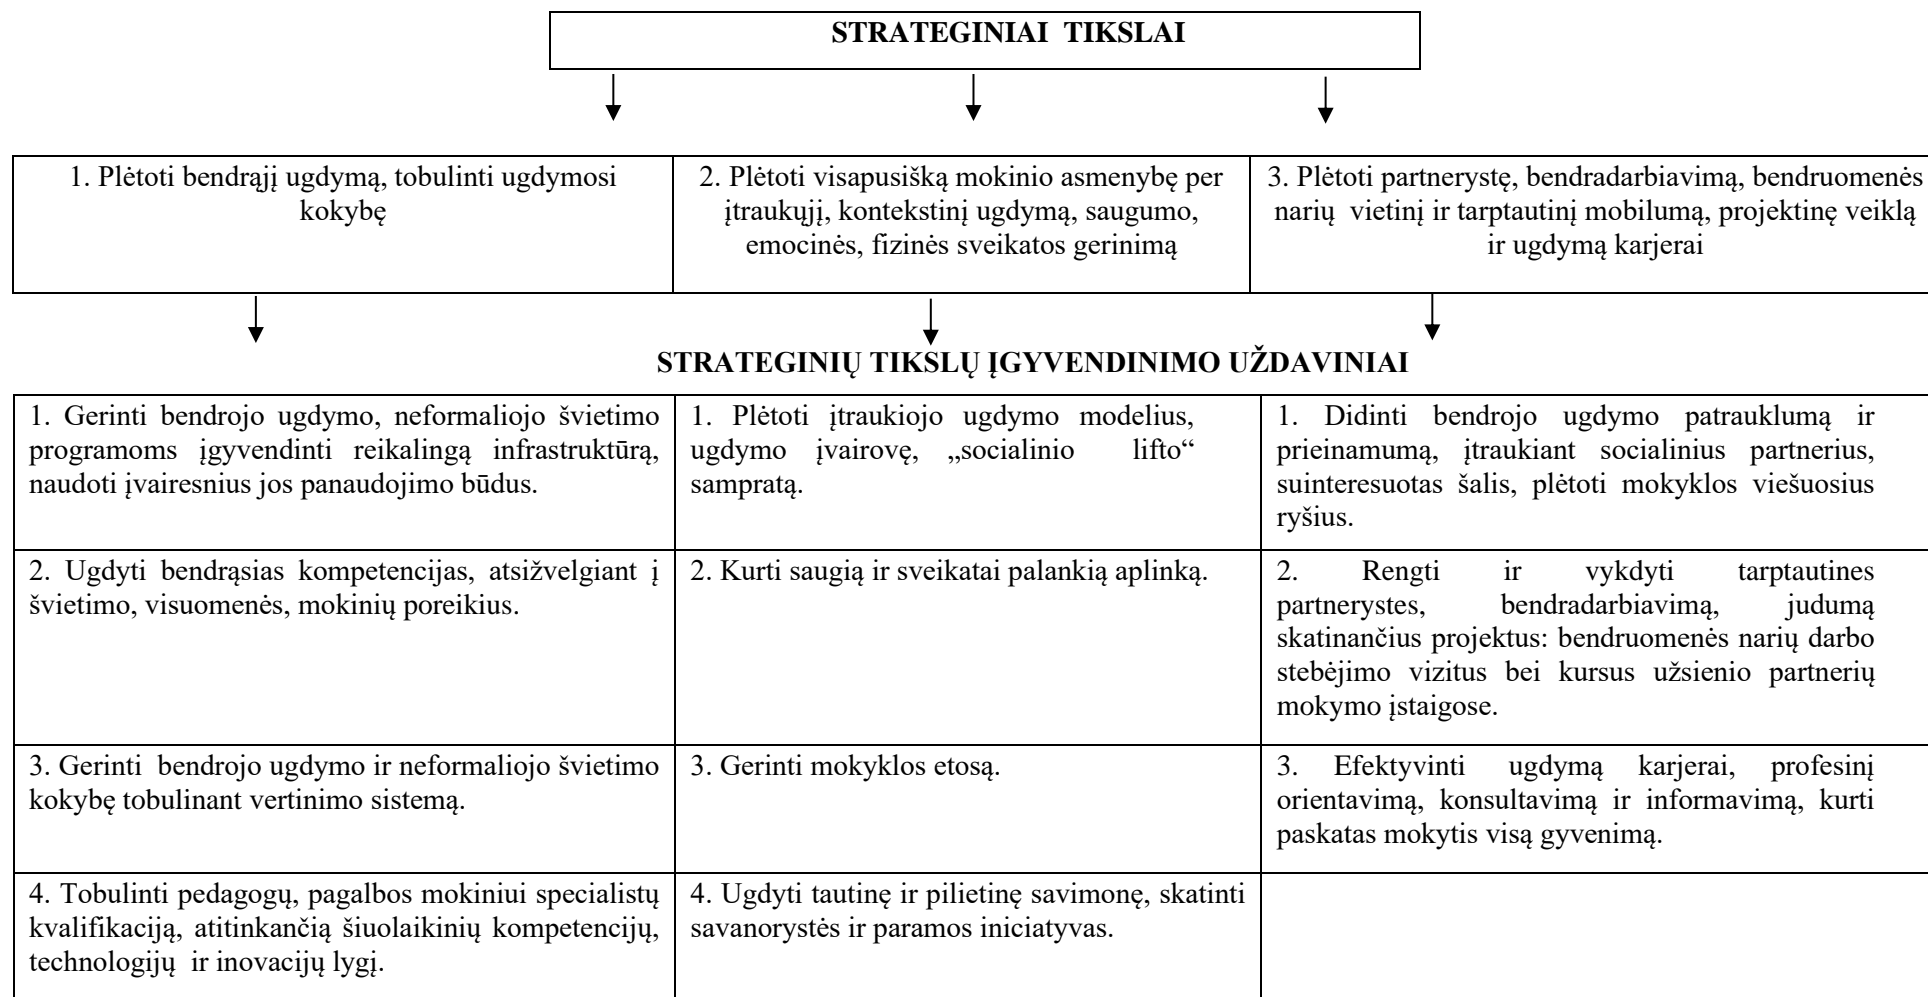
STRATEGINIAI TIKSLAI

| 1. Plėtoti bendrąjį ugdymą, tobulinti ugdymosi kokybę | 2. Plėtoti visapusišką mokinio asmenybę per įtraukųjį, kontekstinį ugdymą, saugumo, emocinės, fizinės sveikatos gerinimą | 3. Plėtoti partnerystę, bendradarbiavimą, bendruomenės narių vietinį ir tarptautinį mobilumą, projektinę veiklą ir ugdymą karjerai |
|---|---|---|

STRATEGINIŲ TIKSLŲ ĮGYVENDINIMO UŽDAVINIAI

| | | |
|---|---|---|
| 1. Gerinti bendrojo ugdymo, neformaliojo švietimo programoms įgyvendinti reikalingą infrastruktūrą, naudoti įvairesnius jos panaudojimo būdus. | 1. Plėtoti įtraukiojo ugdymo modelius, ugdymo įvairovę, „socialinio lifto“ sampratą. | 1. Didinti bendrojo ugdymo patrauklumą ir prieinamumą, įtraukiant socialinius partnerius, suinteresuotas šalis, plėtoti mokyklos viešuosius ryšius. |
| 2. Ugdyti bendrąsias kompetencijas, atsižvelgiant į švietimo, visuomenės, mokinių poreikius. | 2. Kurti saugią ir sveikatai palankią aplinką. | 2. Rengti ir vykdyti tarptautines partnerystes, bendradarbiavimą, judumą skatinančius projektus: bendruomenės narių darbo stebėjimo vizitus bei kursus užsienio partnerių mokymo įstaigose. |
| 3. Gerinti bendrojo ugdymo ir neformaliojo švietimo kokybę tobulinant vertinimo sistemą. | 3. Gerinti mokyklos etosą. | 3. Efektyvinti ugdymą karjerai, profesinį orientavimą, konsultavimą ir informavimą, kurti paskatas mokytis visą gyvenimą. |
| 4. Tobulinti pedagogų, pagalbos mokiniui specialistų kvalifikaciją, atitinkančią šiuolaikinių kompetencijų, technologijų ir inovacijų lygį. | 4. Ugdyti tautinę ir pilietinę savimonę, skatinti savanorystės ir paramos iniciatyvas. | |